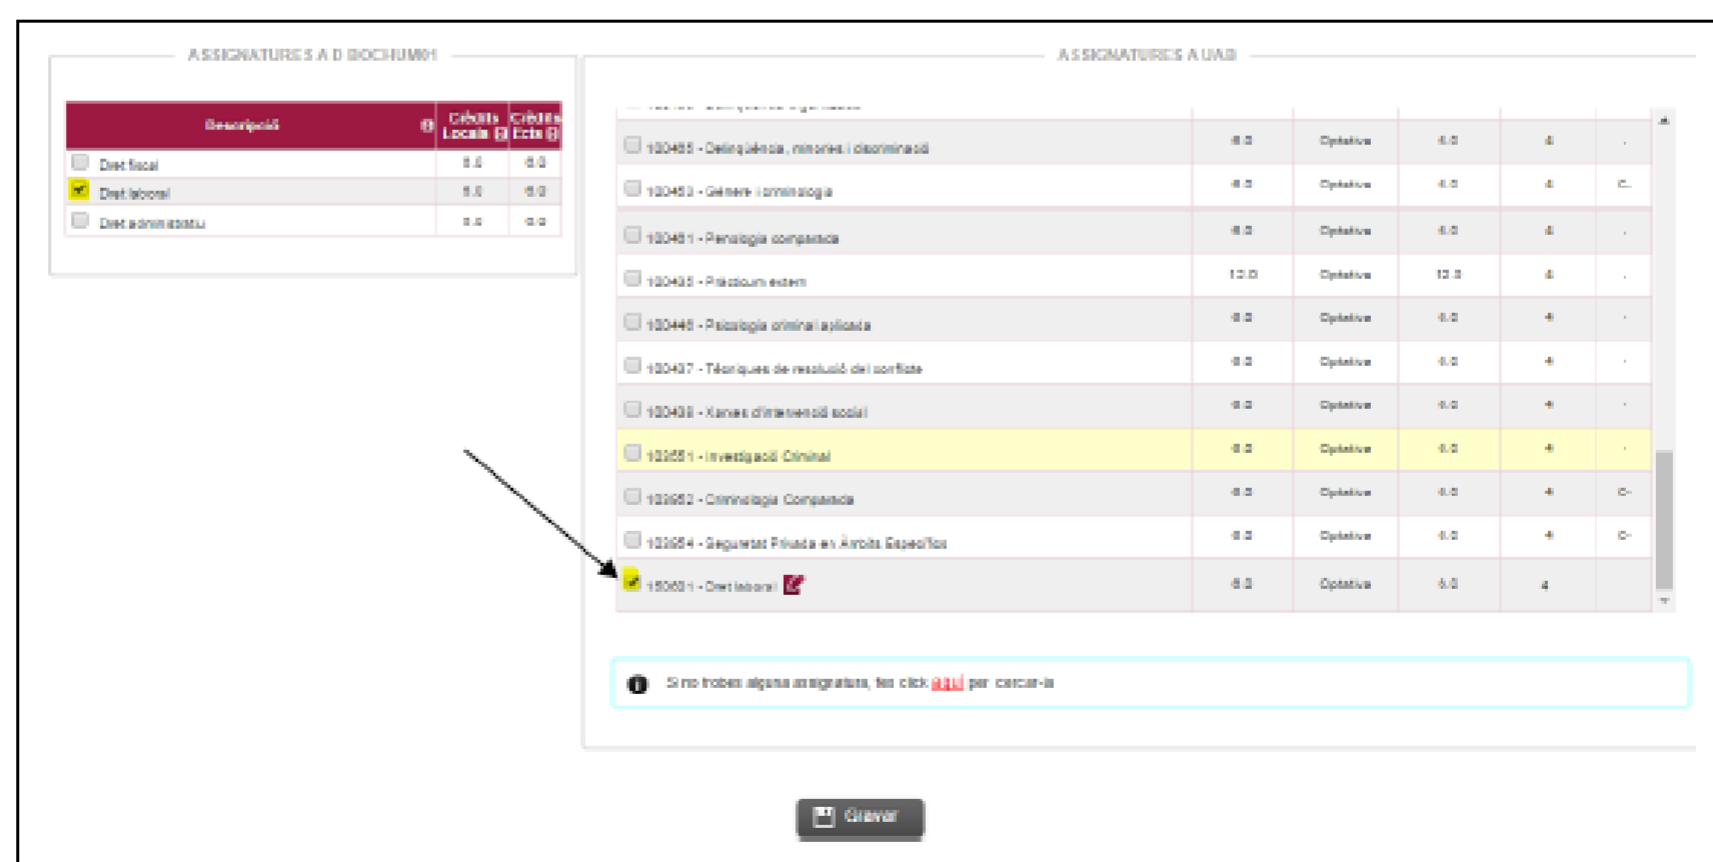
ASSIGNATURES A D BOCHUM01

| Descripció | Crèdits Locals | Crèdits Ects |
|---|---|---|
| Dret fiscal | 6.0 | 6.0 |
| Dret laboral | 6.0 | 6.0 |
| Dret administratiu | 6.0 | 6.0 |

ASSIGNATURES A UAB

| | | | | | |
|---|---|---|---|---|---|
| 100485 - Delinqüència, minories i discriminació | 6.0 | Optativa | 6.0 | 4 | . |
| 100453 - Gènere i criminologia | 6.0 | Optativa | 6.0 | 4 | C. |
| 100481 - Penologia comparada | 6.0 | Optativa | 6.0 | 4 | . |
| 100435 - Pràcticum extern | 12.0 | Optativa | 12.0 | 4 | . |
| 100446 - Psicologia criminal aplicada | 6.0 | Optativa | 6.0 | 4 | . |
| 100437 - Tècniques de resolució del conflicte | 6.0 | Optativa | 6.0 | 4 | . |
| 100438 - Xarxes d'intervenció social | 6.0 | Optativa | 6.0 | 4 | . |
| 102651 - Investigació Criminal | 6.0 | Optativa | 6.0 | 4 | . |
| 102652 - Criminologia Comparada | 6.0 | Optativa | 6.0 | 4 | C. |
| 102654 - Seguretat Privada en Àmbits Específics | 6.0 | Optativa | 6.0 | 4 | C. |
| 100631 - Dret laboral | 6.0 | Optativa | 6.0 | 4 | |

Si no trobes alguna assignatura, fes click aquí per cercar-la

Gravar